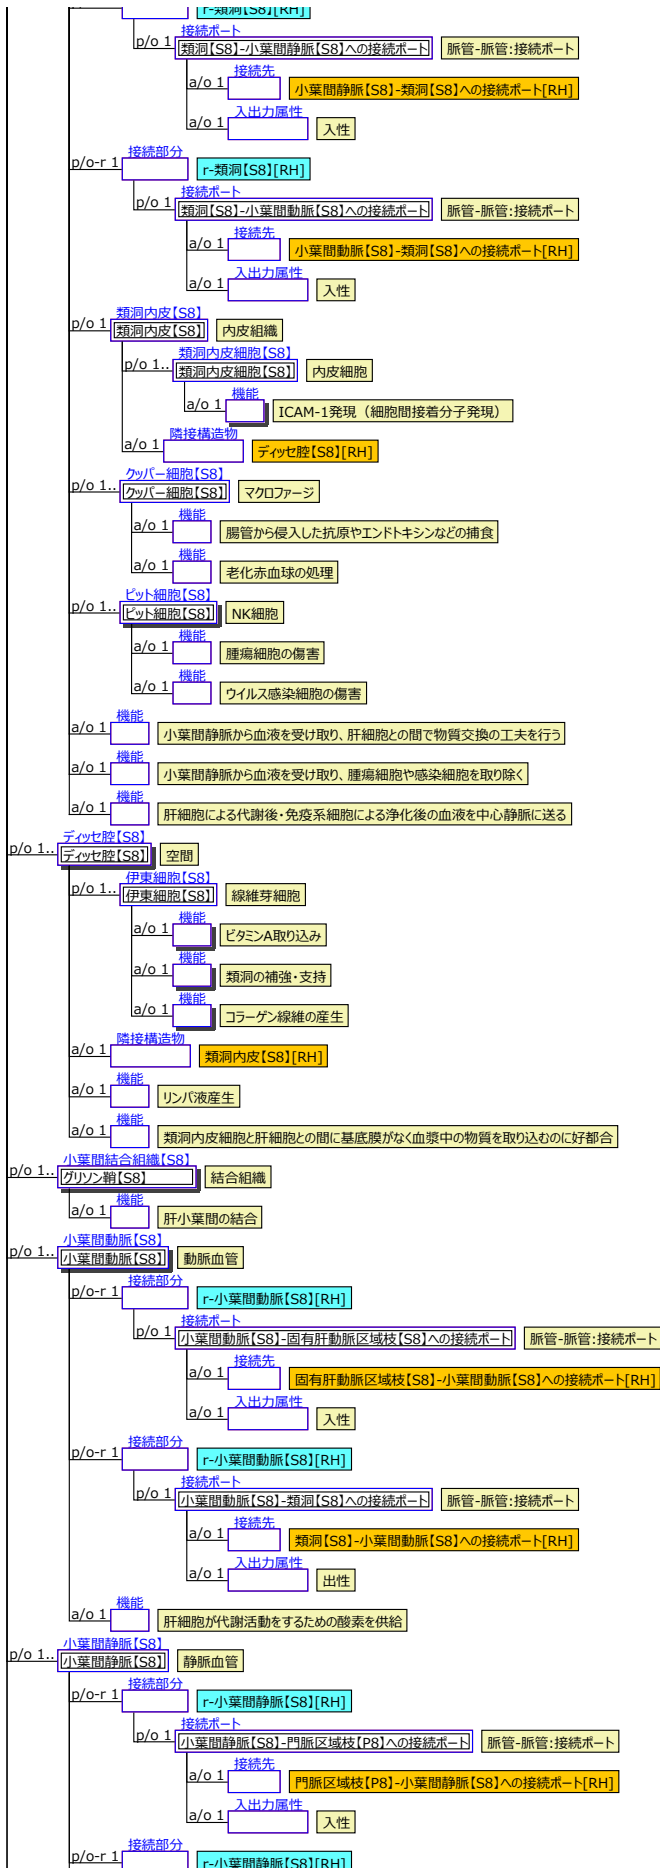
r-類洞【S8】[RH]
接続ポート
p/o 1 類洞【S8】-小葉間静脈【S8】への接続ポート 脈管-脈管:接続ポート
接続先
a/o 1 小葉間静脈【S8】-類洞【S8】への接続ポート[RH]
入出力属性
a/o 1 入性
接続部分
p/o-r 1 r-類洞【S8】[RH]
接続ポート
p/o 1 類洞【S8】-小葉間動脈【S8】への接続ポート 脈管-脈管:接続ポート
接続先
a/o 1 小葉間動脈【S8】-類洞【S8】への接続ポート[RH]
入出力属性
a/o 1 入性
類洞内皮【S8】
p/o 1 類洞内皮【S8】 内皮組織
類洞内皮細胞【S8】
p/o 1.. 類洞内皮細胞【S8】 内皮細胞
機能
a/o 1 ICAM-1発現（細胞間接着分子発現）
隣接構造物
a/o 1 ディッセ腔【S8】[RH]
クッパー細胞【S8】
p/o 1.. クッパー細胞【S8】 マクロファージ
機能
a/o 1 腸管から侵入した抗原やエンドトキシンなどの捕食
機能
a/o 1 老化赤血球の処理
ピット細胞【S8】
p/o 1.. ピット細胞【S8】 NK細胞
機能
a/o 1 腫瘍細胞の傷害
機能
a/o 1 ウイルス感染細胞の傷害
機能
a/o 1 小葉間静脈から血液を受け取り、肝細胞との間で物質交換の工夫を行う
機能
a/o 1 小葉間静脈から血液を受け取り、腫瘍細胞や感染細胞を取り除く
機能
a/o 1 肝細胞による代謝後・免疫系細胞による浄化後の血液を中心静脈に送る
ディッセ腔【S8】
p/o 1.. ディッセ腔【S8】 空間
伊東細胞【S8】
p/o 1.. 伊東細胞【S8】 線維芽細胞
機能
a/o 1 ビタミンA取り込み
機能
a/o 1 類洞の補強・支持
機能
a/o 1 コラーゲン線維の産生
隣接構造物
a/o 1 類洞内皮【S8】[RH]
機能
a/o 1 リンパ液産生
機能
a/o 1 類洞内皮細胞と肝細胞との間に基底膜がなく血漿中の物質を取り込むのに好都合
小葉間結合組織【S8】
p/o 1.. グリソン鞘【S8】 結合組織
機能
a/o 1 肝小葉間の結合
小葉間動脈【S8】
p/o 1.. 小葉間動脈【S8】 動脈血管
接続部分
p/o-r 1 r-小葉間動脈【S8】[RH]
接続ポート
p/o 1 小葉間動脈【S8】-固有肝動脈区域枝【S8】への接続ポート 脈管-脈管:接続ポート
接続先
a/o 1 固有肝動脈区域枝【S8】-小葉間動脈【S8】への接続ポート[RH]
入出力属性
a/o 1 入性
接続部分
p/o-r 1 r-小葉間動脈【S8】[RH]
接続ポート
p/o 1 小葉間動脈【S8】-類洞【S8】への接続ポート 脈管-脈管:接続ポート
接続先
a/o 1 類洞【S8】-小葉間動脈【S8】への接続ポート[RH]
入出力属性
a/o 1 出性
機能
a/o 1 肝細胞が代謝活動をするための酸素を供給
小葉間静脈【S8】
p/o 1.. 小葉間静脈【S8】 静脈血管
接続部分
p/o-r 1 r-小葉間静脈【S8】[RH]
接続ポート
p/o 1 小葉間静脈【S8】-門脈区域枝【P8】への接続ポート 脈管-脈管:接続ポート
接続先
a/o 1 門脈区域枝【P8】-小葉間静脈【S8】への接続ポート[RH]
入出力属性
a/o 1 入性
接続部分
p/o-r 1 r-小葉間静脈【S8】[RH]